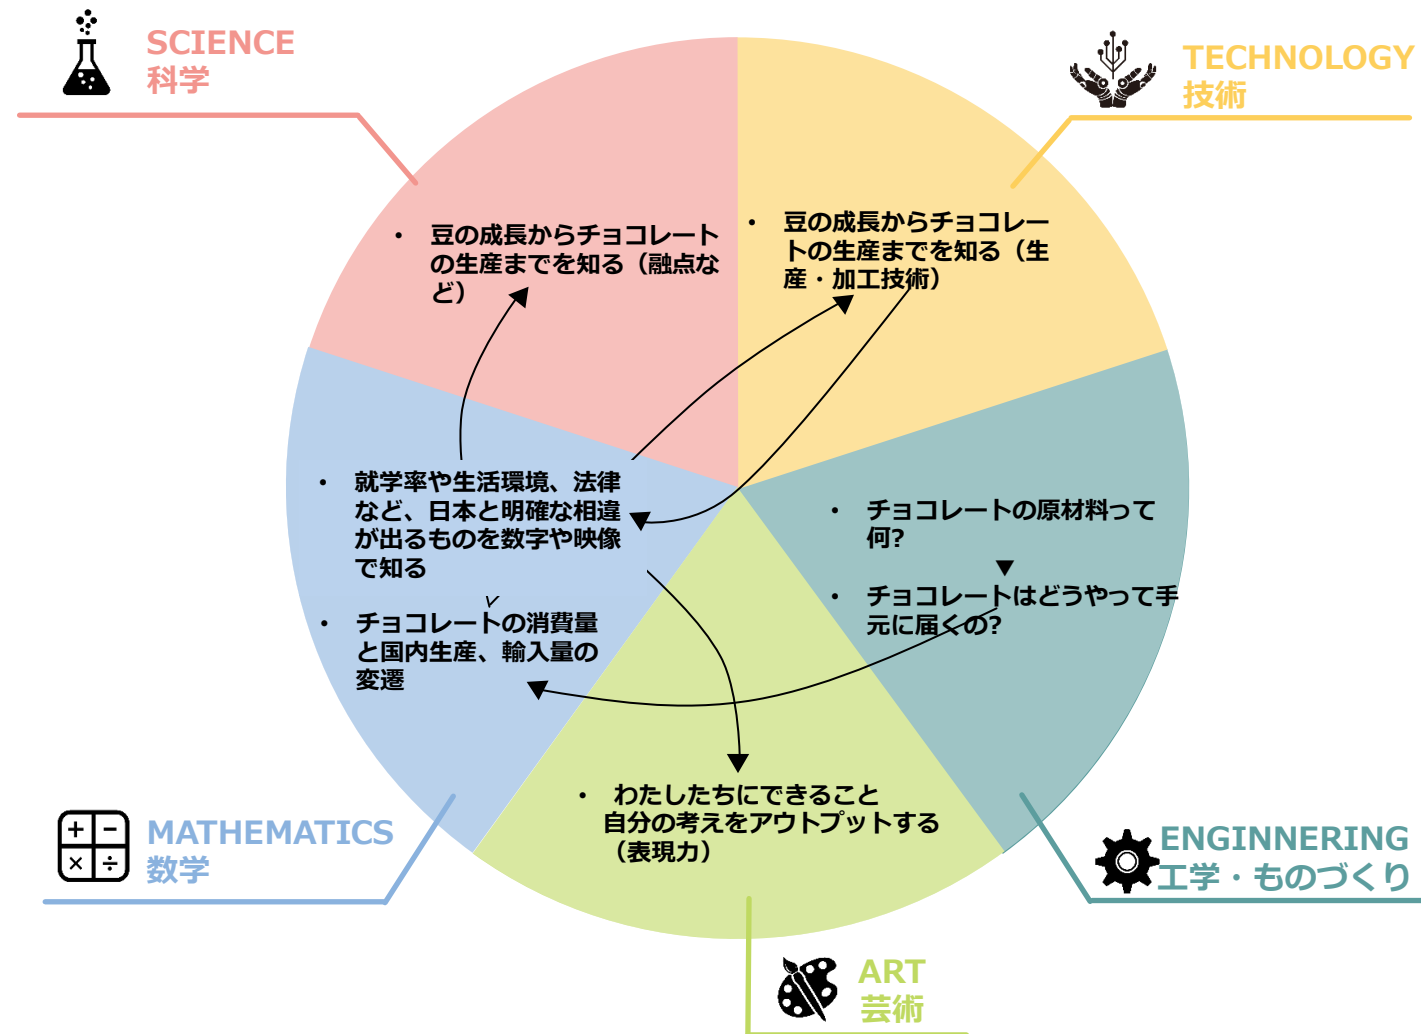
SCIENCE
科学

TECHNOLOGY
技術

• 豆の成長からチョコレートの生産までを知る（融点など）

• 豆の成長からチョコレートの生産までを知る（生産・加工技術）

• 就学率や生活環境、法律など、日本と明確な相違が出るものを数字や映像で知る

• チョコレートの消費量と国内生産、輸入量の変遷

• チョコレートの原材料って何?

• チョコレートはどうやって手元に届くの?

• わたしたちにできること自分の考えをアウトプットする（表現力）

MATHEMATICS
数学

ENGINNERING
工学・ものづくり

ART
芸術